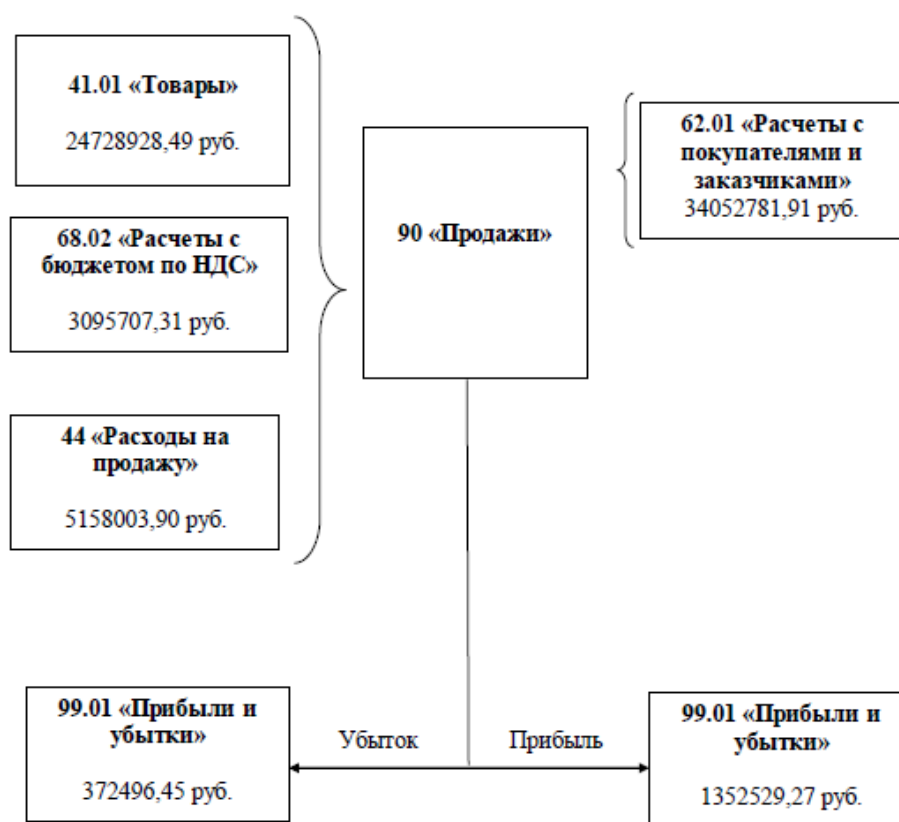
41.01 «Товары»

24728928,49 руб.

68.02 «Расчеты с бюджетом по НДС»

3095707,31 руб.

44 «Расходы на продажу»

5158003,90 руб.

90 «Продажи»

62.01 «Расчеты с покупателями и заказчиками»
34052781,91 руб.

99.01 «Прибыли и убытки»

372496,45 руб.

Убыток

Прибыль

99.01 «Прибыли и убытки»

1352529,27 руб.